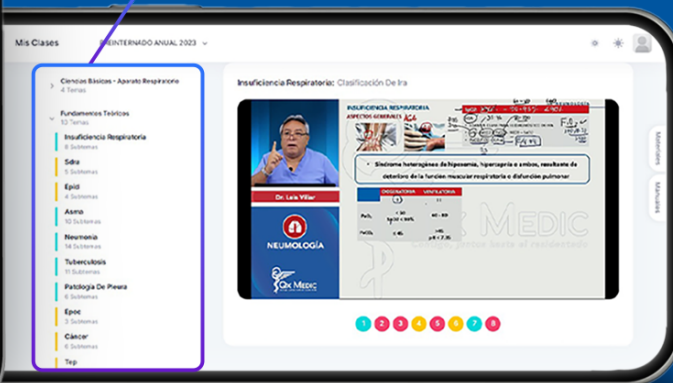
Mis Clases

EXTERNADO ANUAL 2023

Ciencias Básicas - Aparato Respiratorio
4 Temas

Fundamentos Teóricos
10 Temas

Insuficiencia Respiratoria
5 Subtemas

Sdra
5 Subtemas

Epid
4 Subtemas

Asma
10 Subtemas

Neumonia
14 Subtemas

Tuberculosis
11 Subtemas

Patologia De Pleura
6 Subtemas

Epoc
3 Subtemas

Cáncer
6 Subtemas

Tep

Insuficiencia Respiratoria: Clasificación De Ira

INSUFICIENCIA RESPIRATORIA
ASPECTOS GENERALES

Dr. Luis Villar

NEUMOLOGÍA

QX MEDIC

Síndrome heterogéneo de hipoxemia, hipercapnia o ambos, resultante de deterioro de la función muscular respiratoria o disfunción pulmonar

OXIGENATORIA
VENTILATORIA

PaO₂
< 60
SpO2 < 90%

PaCO₂
≤ 45
> 45
pH < 7.35

QX MEDIC

1 2 3 4 5 6 7 8

Anotaciones

Manuales